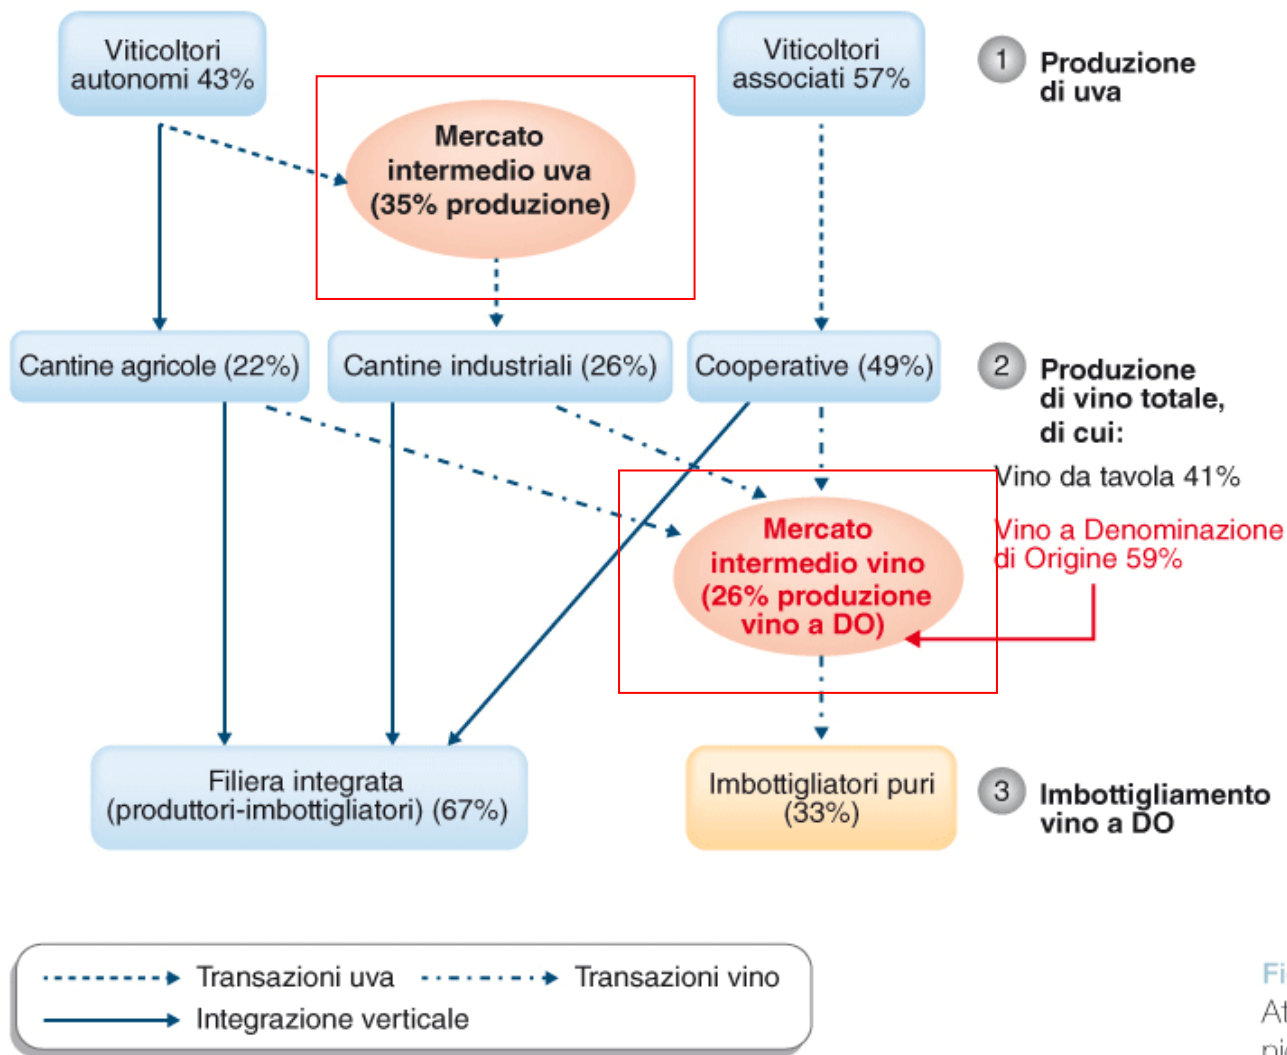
Viticoltori autonomi 43%

Mercato intermedio uva (35% produzione)

Viticoltori associati 57%

1 Produzione di uva

Cantine agricole (22%)

Cantine industriali (26%)

Cooperative (49%)

2 Produzione di vino totale, di cui:

Vino da tavola 41%

Vino a Denominazione di Origine 59%

Mercato intermedio vino (26% produzione vino a DO)

Filiera integrata (produttori-imbottigliatori) (67%)

Imbottigliatori puri (33%)

3 Imbottigliamento vino a DO

Transazioni uva

Transazioni vino

Integrazione verticale

Fi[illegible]
At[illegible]
pi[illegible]